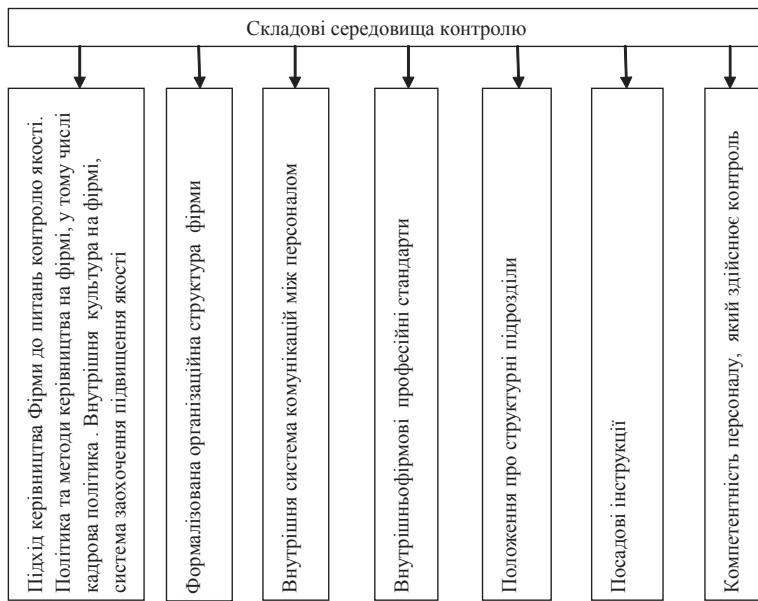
Складові середовища контролю

Підхід керівництва Фірми до питань контролю якості. Політика та методи керівництва на фірмі, у тому числі кадрова політика . Внутрішня культура на фірмі, система заохочення підвищення якості

Формалізована організаційна структура фірми

Внутрішня система комунікацій між персоналом

Внутрішньофірмові професійні стандарти

Положення про структурні підрозділи

Посадові інструкції

Компетентність персоналу, який здійснює контроль